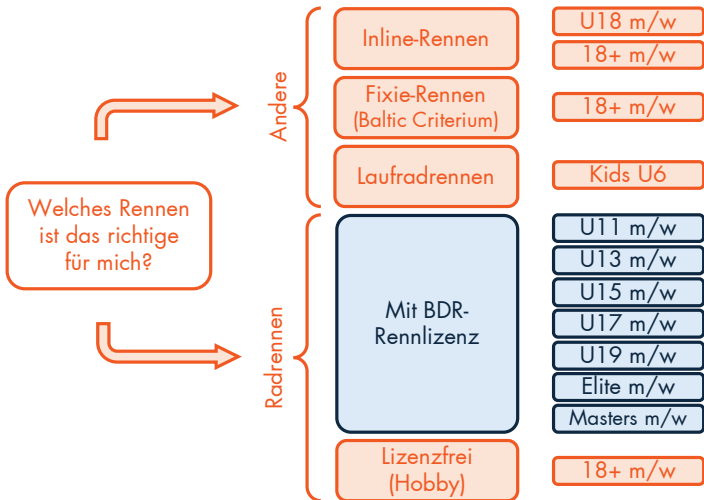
Welches Rennen ist das richtige für mich?

Andere

Inline-Rennen

U18 m/w

18+ m/w

Fixie-Rennen (Baltic Criterium)

18+ m/w

Laufradrennen

Kids U6

Radrennen

Mit BDR-Rennlizenz

U11 m/w

U13 m/w

U15 m/w

U17 m/w

U19 m/w

Elite m/w

Masters m/w

Lizenzfrei (Hobby)

18+ m/w